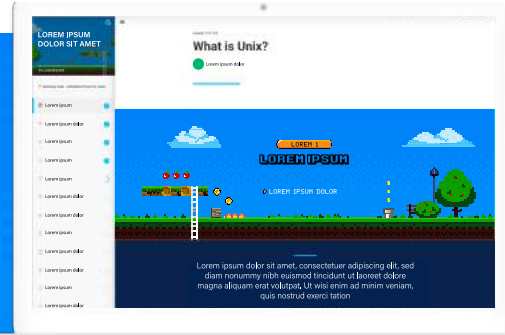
LOREM IPSUM DOLOR SIT AMET

Lorem ipsum
Lorem ipsum dolor
Lorem ipsum
Lorem ipsum dolor
Lorem ipsum
Lorem ipsum dolor
Lorem ipsum dolor
Lorem ipsum dolor
Lorem ipsum dolor
Lorem ipsum
Lorem ipsum dolor
Lorem ipsum dolor
Lorem ipsum dolor

What is Unix?

Lorem ipsum dolor

LOREM 1
LOREM IPSUM
LOREM IPSUM DOLOR

Lorem ipsum dolor sit amet, consectetuer adipiscing elit, sed diam nonummy nibh euismod tincidunt ut laoreet dolore magna aliquam erat volutpat. Ut wisi enim ad minim veniam, quis nostrud exerci tation